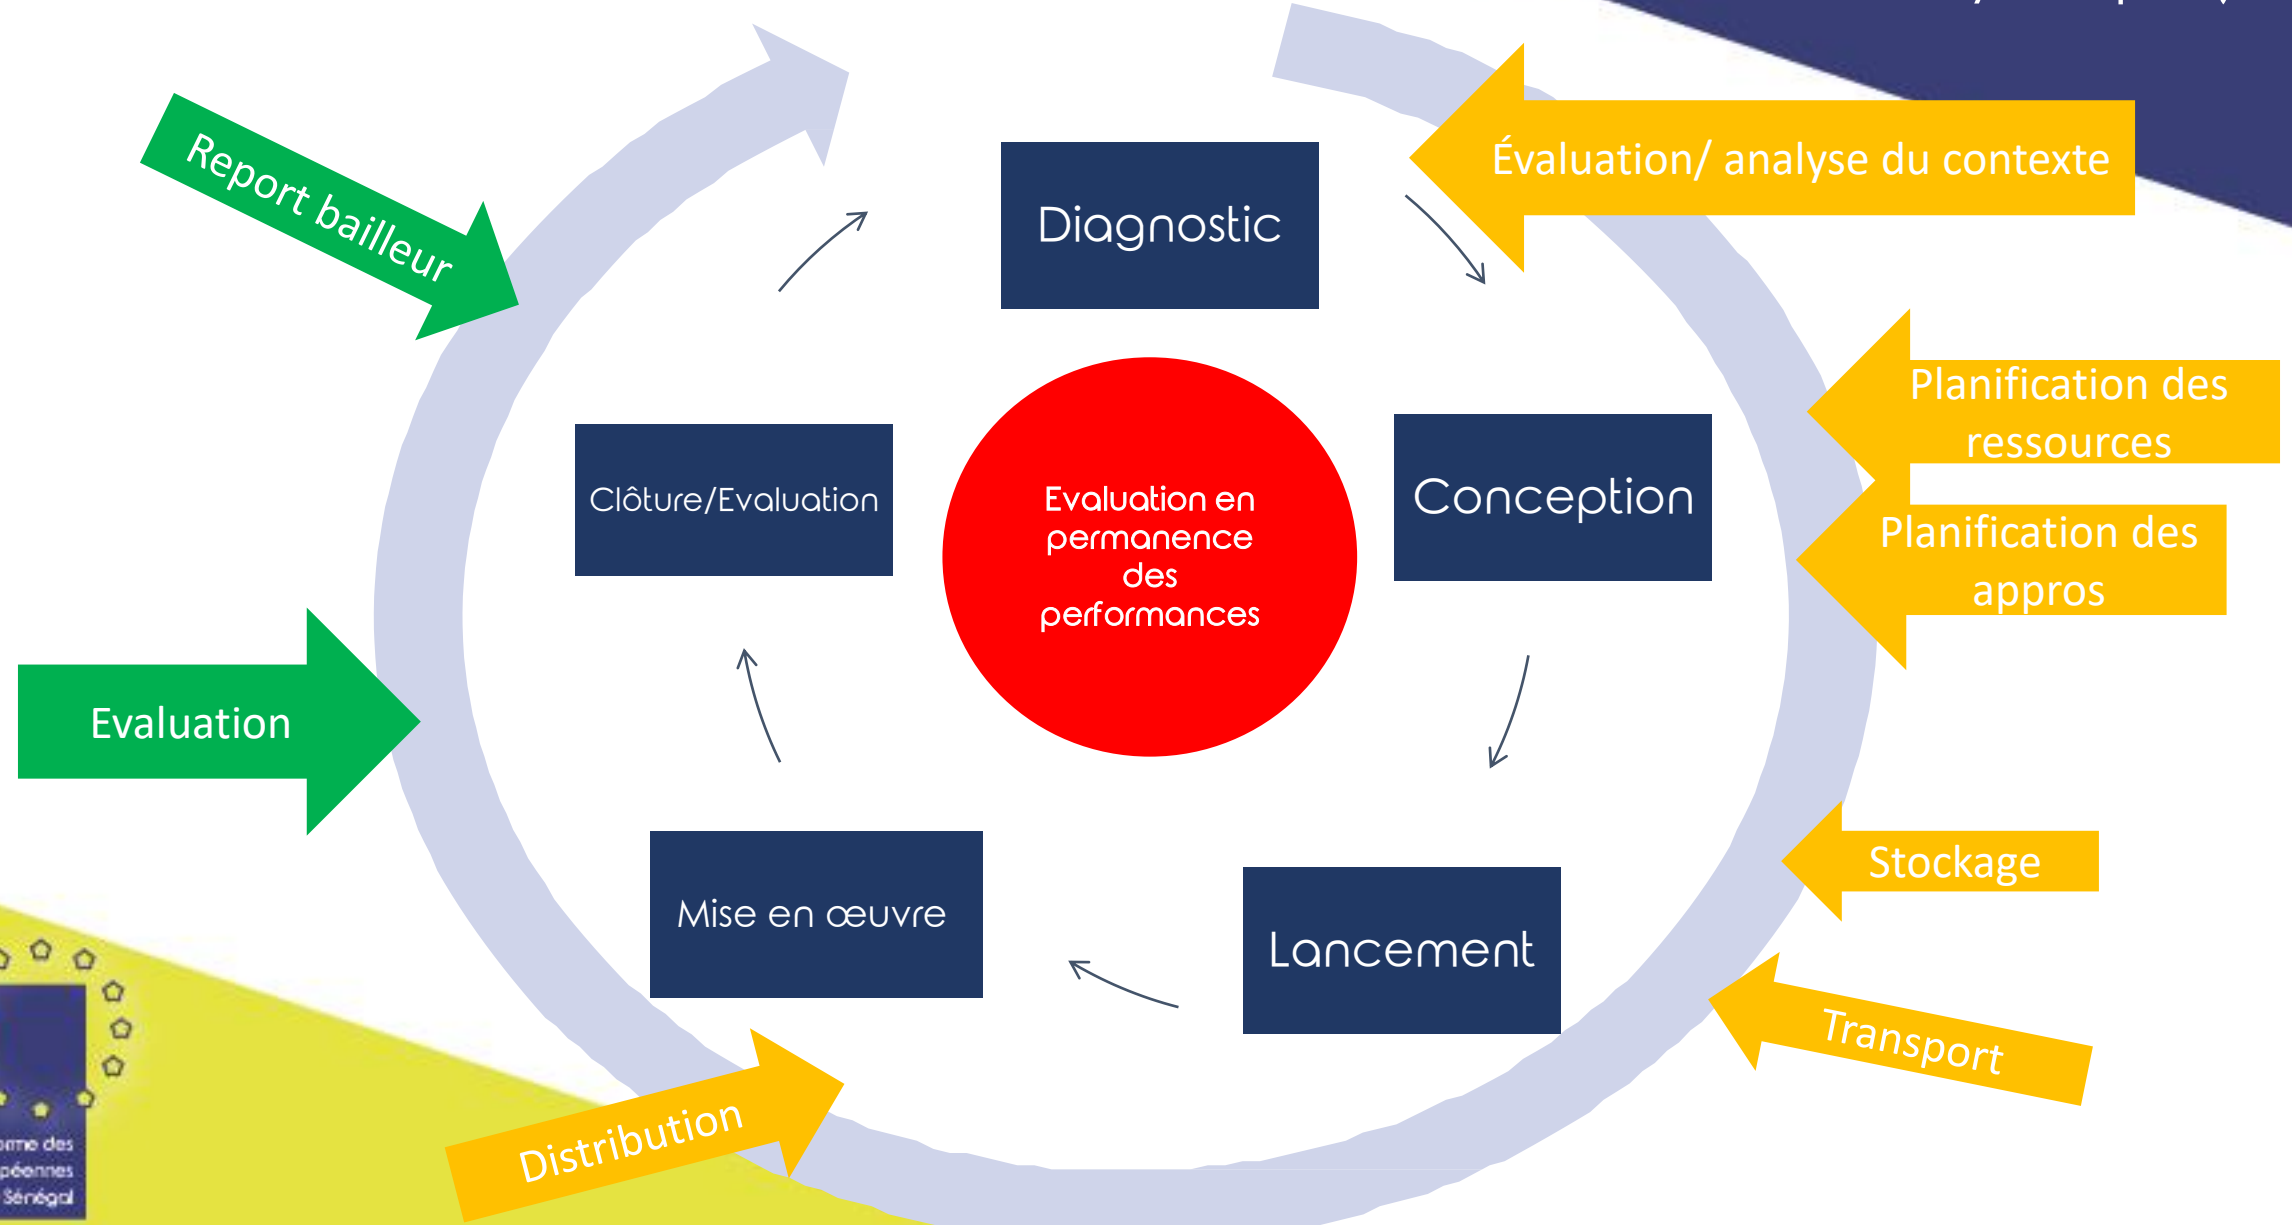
Report bailleur

Diagnostic

Évaluation/ analyse du contexte

Planification des ressources

Planification des appros

Clôture/Evaluation

Evaluation en permanence des performances

Conception

Evaluation

Stockage

Mise en œuvre

Lancement

Transport

Distribution

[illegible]rme des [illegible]péennes Sénégal